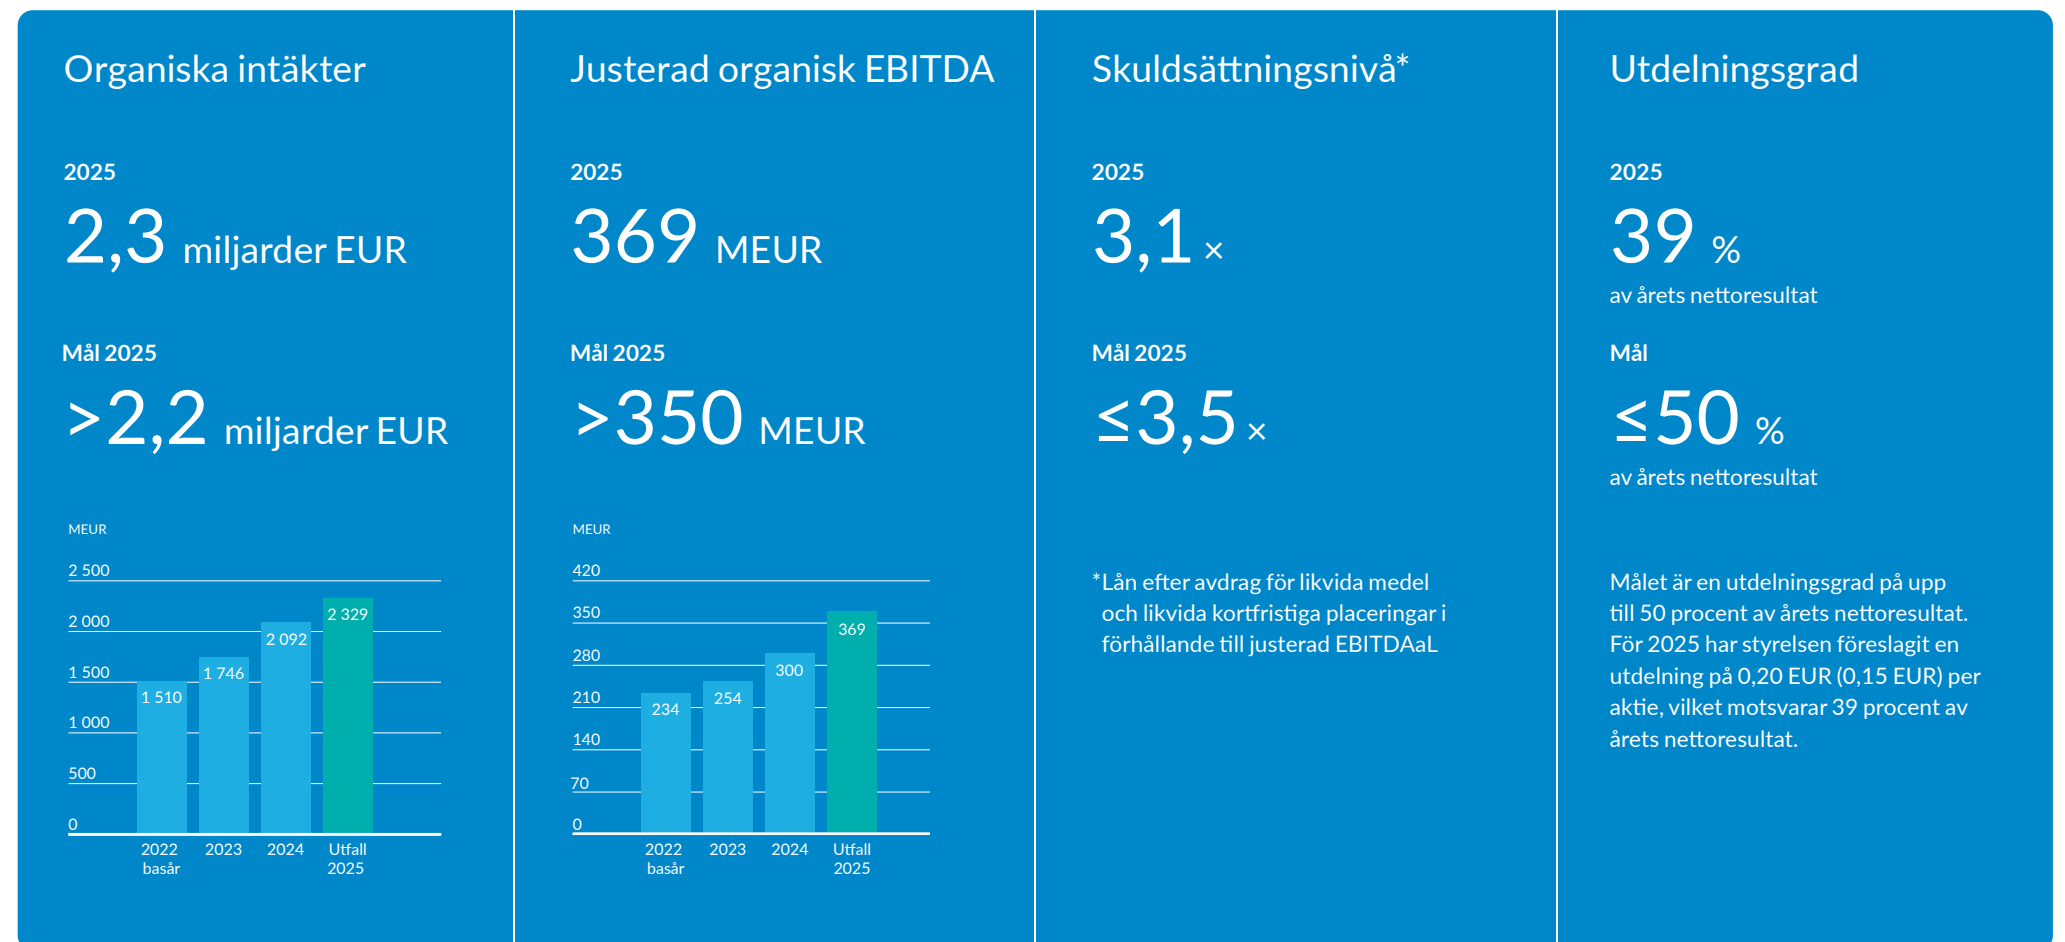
Organiska intäkter

2025

2,3 miljarder EUR

Mål 2025

>2,2 miljarder EUR

MEUR

2 500
2 000
1 500
1 000
500
0

1 510
1 746
2 092
2 329

2022 basår
2023
2024
Utfall 2025

Justerad organisk EBITDA

2025

369 MEUR

Mål 2025

>350 MEUR

MEUR

420
350
280
210
140
70
0

234
254
300
369

2022 basår
2023
2024
Utfall 2025

Skuldsättningsnivå*

2025

3,1 ×

Mål 2025

≤3,5 ×

*Lån efter avdrag för likvida medel och likvida kortfristiga placeringar i förhållande till justerad EBITDAaL

Utdelningsgrad

2025

39 %

av årets nettoresultat

Mål

≤50 %

av årets nettoresultat

Målet är en utdelningsgrad på upp till 50 procent av årets nettoresultat. För 2025 har styrelsen föreslagit en utdelning på 0,20 EUR (0,15 EUR) per aktie, vilket motsvarar 39 procent av årets nettoresultat.